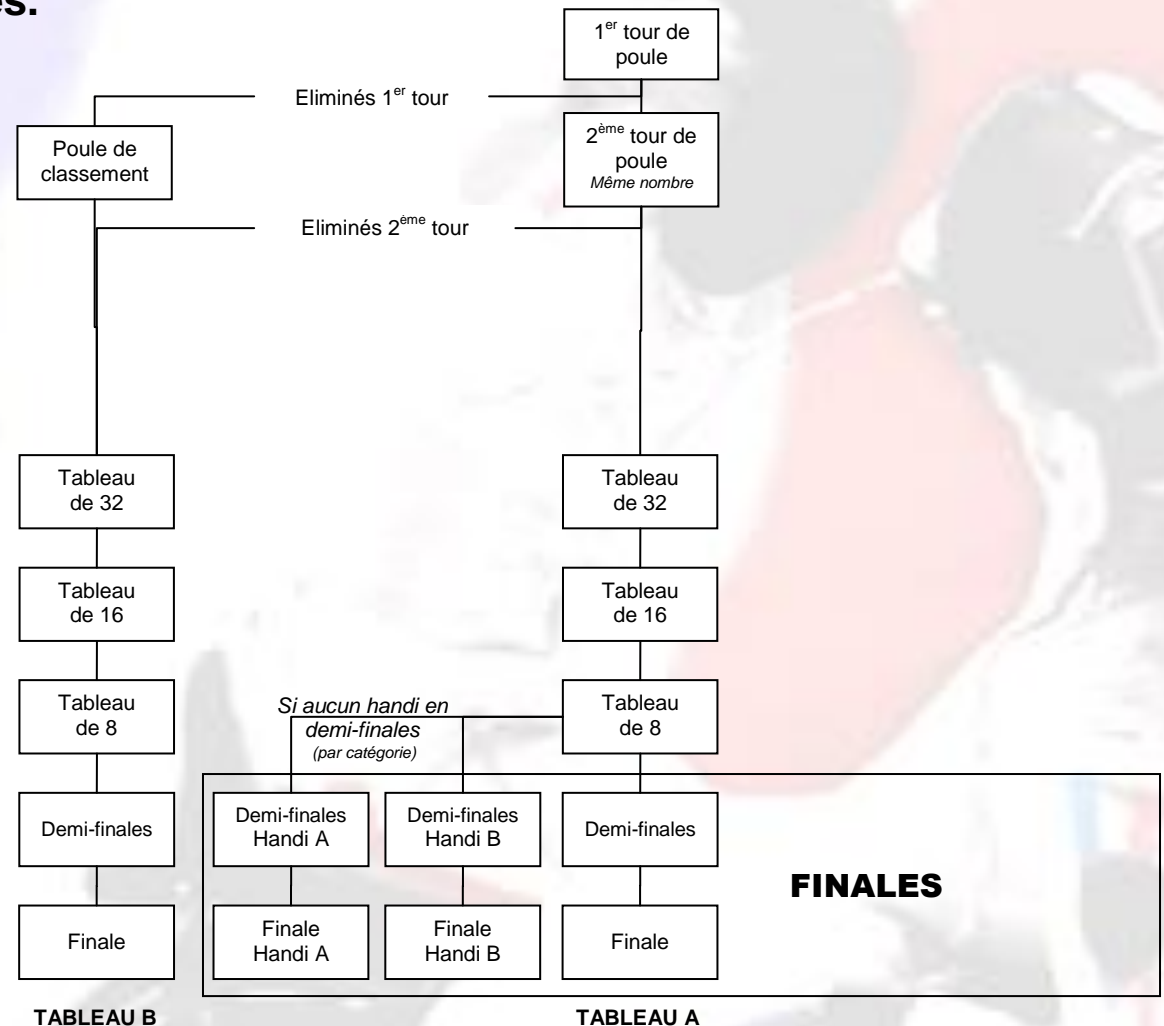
es.

1$^{er}$ tour de poule

Eliminés 1$^{er}$ tour

Poule de classement

2$^{ème}$ tour de poule
*Même nombre*

Eliminés 2$^{ème}$ tour

Tableau de 32

Tableau de 32

Tableau de 16

Tableau de 16

Tableau de 8

*Si aucun handi en demi-finales*
*(par catégorie)*

Tableau de 8

Demi-finales

Demi-finales Handi A

Demi-finales Handi B

Demi-finales

FINALES

Finale

Finale Handi A

Finale Handi B

Finale

TABLEAU B

TABLEAU A